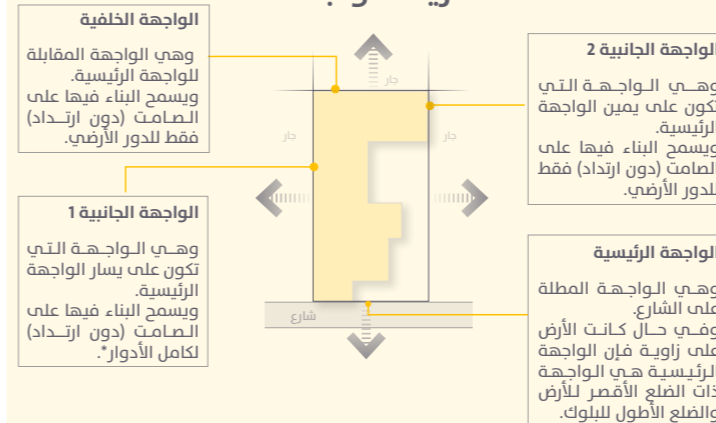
الواجهة الخلفية

وهي الواجهة المقابلة للواجهة الرئيسية.
ويسمح البناء فيها على الصامت (دون ارتداد) فقط للدور الأرضي.

الواجهة الجانبية 1

وهي الواجهة التي تكون على يسار الواجهة الرئيسية.
ويسمح البناء فيها على الصامت (دون ارتداد) لكامل الأدوار*.

الواجهة الجانبية 2

وهي الواجهة التي تكون على يمين الواجهة الرئيسية.
ويسمح البناء فيها على الصامت (دون ارتداد) فقط للدور الأرضي.

الواجهة الرئيسية

وهي الواجهة المطلة على الشارع.
وفي حال كانت الأرض على زاوية فإن الواجهة الرئيسية هي الواجهة ذات الضلع الأقصر للأرض والضلع الأطول للبلوك.

جار

جار

جار

شارع